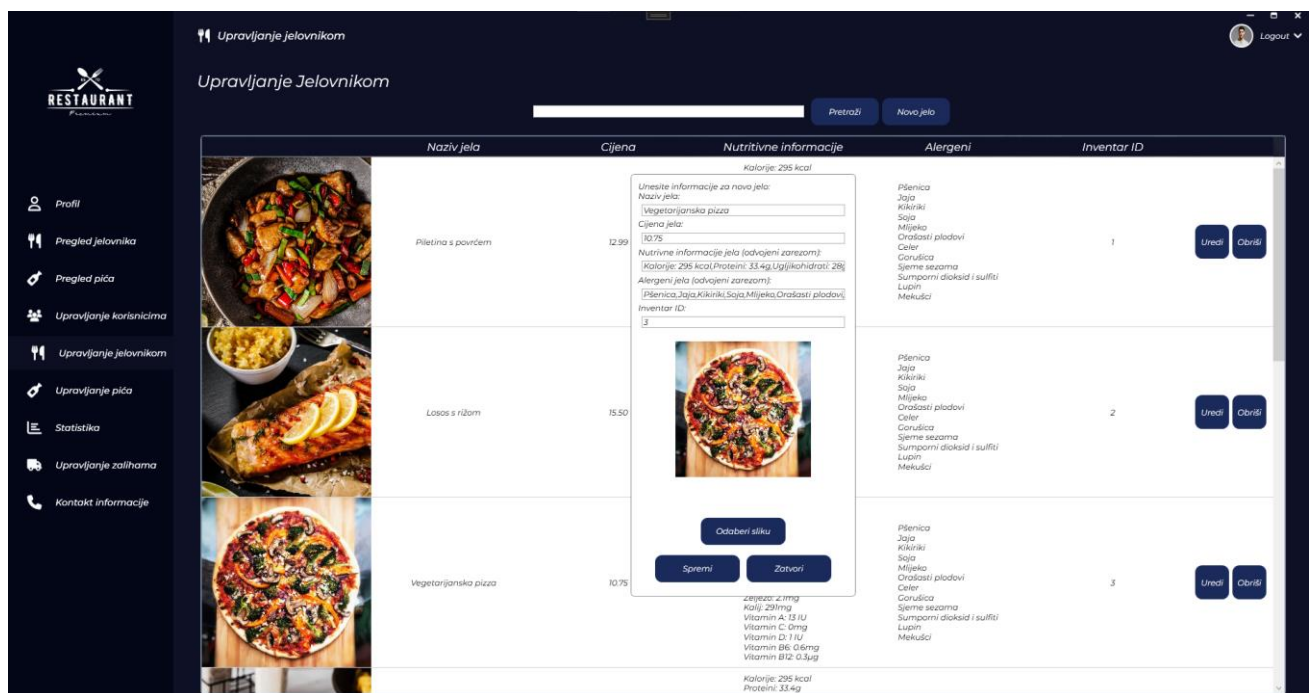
Upravljanje jelovnikom

Logout

RESTAURANT

Upravljanje Jelovnikom

Pretraži
Novo jelo

Profil
Pregled jelovnika
Pregled pića
Upravljanje korisnicima
Upravljanje jelovnikom
Upravljanje pića
Statistika
Upravljanje zalihama
Kontakt informacije

| | Naziv jela | Cijena | Nutritivne informacije | Alergeni | Inventar ID | |
|---|---|---|---|---|---|---|
| | Piletina s povrćem | 12.99 | Kalorije: 295 kcal | Pšenica Jaja Kikiriki Soja Mlijeko Orašasti plodovi Celer Gorušica Sjeme sezama Sumporni dioksid i sulfiti Lupin Mekušci | 1 | Uredi Obriši |
| | Losos s rižom | 15.50 | | Pšenica Jaja Kikiriki Soja Mlijeko Orašasti plodovi Celer Gorušica Sjeme sezama Sumporni dioksid i sulfiti Lupin Mekušci | 2 | Uredi Obriši |
| | Vegetarijanska pizza | 10.75 | Željezo: 2.1mg Kalij: 291mg Vitamin A: 13 IU Vitamin C: 0mg Vitamin D: 1 IU Vitamin B6: 0.6mg Vitamin B12: 0.3µg | Pšenica Jaja Kikiriki Soja Mlijeko Orašasti plodovi Celer Gorušica Sjeme sezama Sumporni dioksid i sulfiti Lupin Mekušci | 3 | Uredi Obriši |
| | | | Kalorije: 295 kcal Proteini: 33.4g | | | |

Unesite informacije za novo jelo:
Naziv jela:
Vegetarijanska pizza
Cijena jela:
10.75
Nutrivne informacije jela (odvojeni zarezom):
Kalorije: 295 kcal,Proteini: 33.4g,Ugljikohidrati: 28g
Alergeni jela (odvojeni zarezom):
Pšenica,Jaja,Kikiriki,Soja,Mlijeko,Orašasti plodovi,
Inventar ID:
3

Odaberi sliku
Spremi
Zatvori